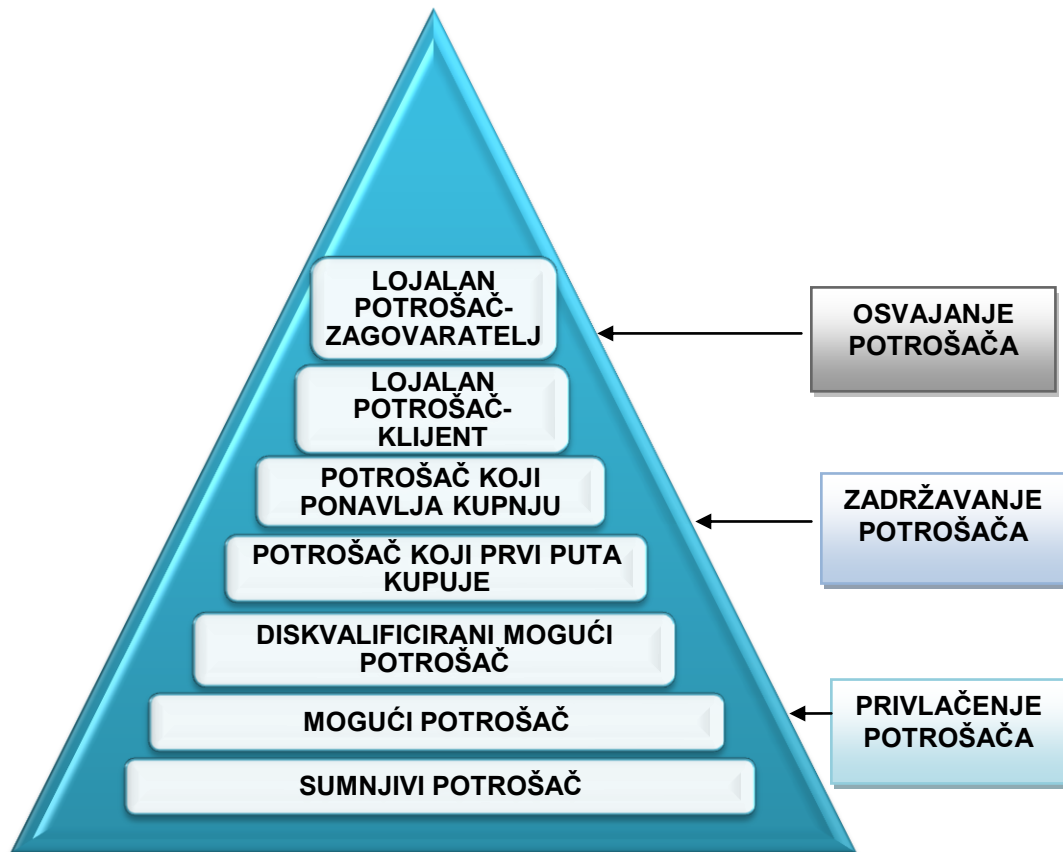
LOJALAN POTROŠAČ-ZAGOVARATELJ

LOJALAN POTROŠAČ-KLIJENT

POTROŠAČ KOJI PONAVLJA KUPNJU

POTROŠAČ KOJI PRVI PUTA KUPUJE

DISKVALIFICIRANI MOGUĆI POTROŠAČ

MOGUĆI POTROŠAČ

SUMNJIVI POTROŠAČ

OSVAJANJE POTROŠAČA

ZADRŽAVANJE POTROŠAČA

PRIVLAČENJE POTROŠAČA